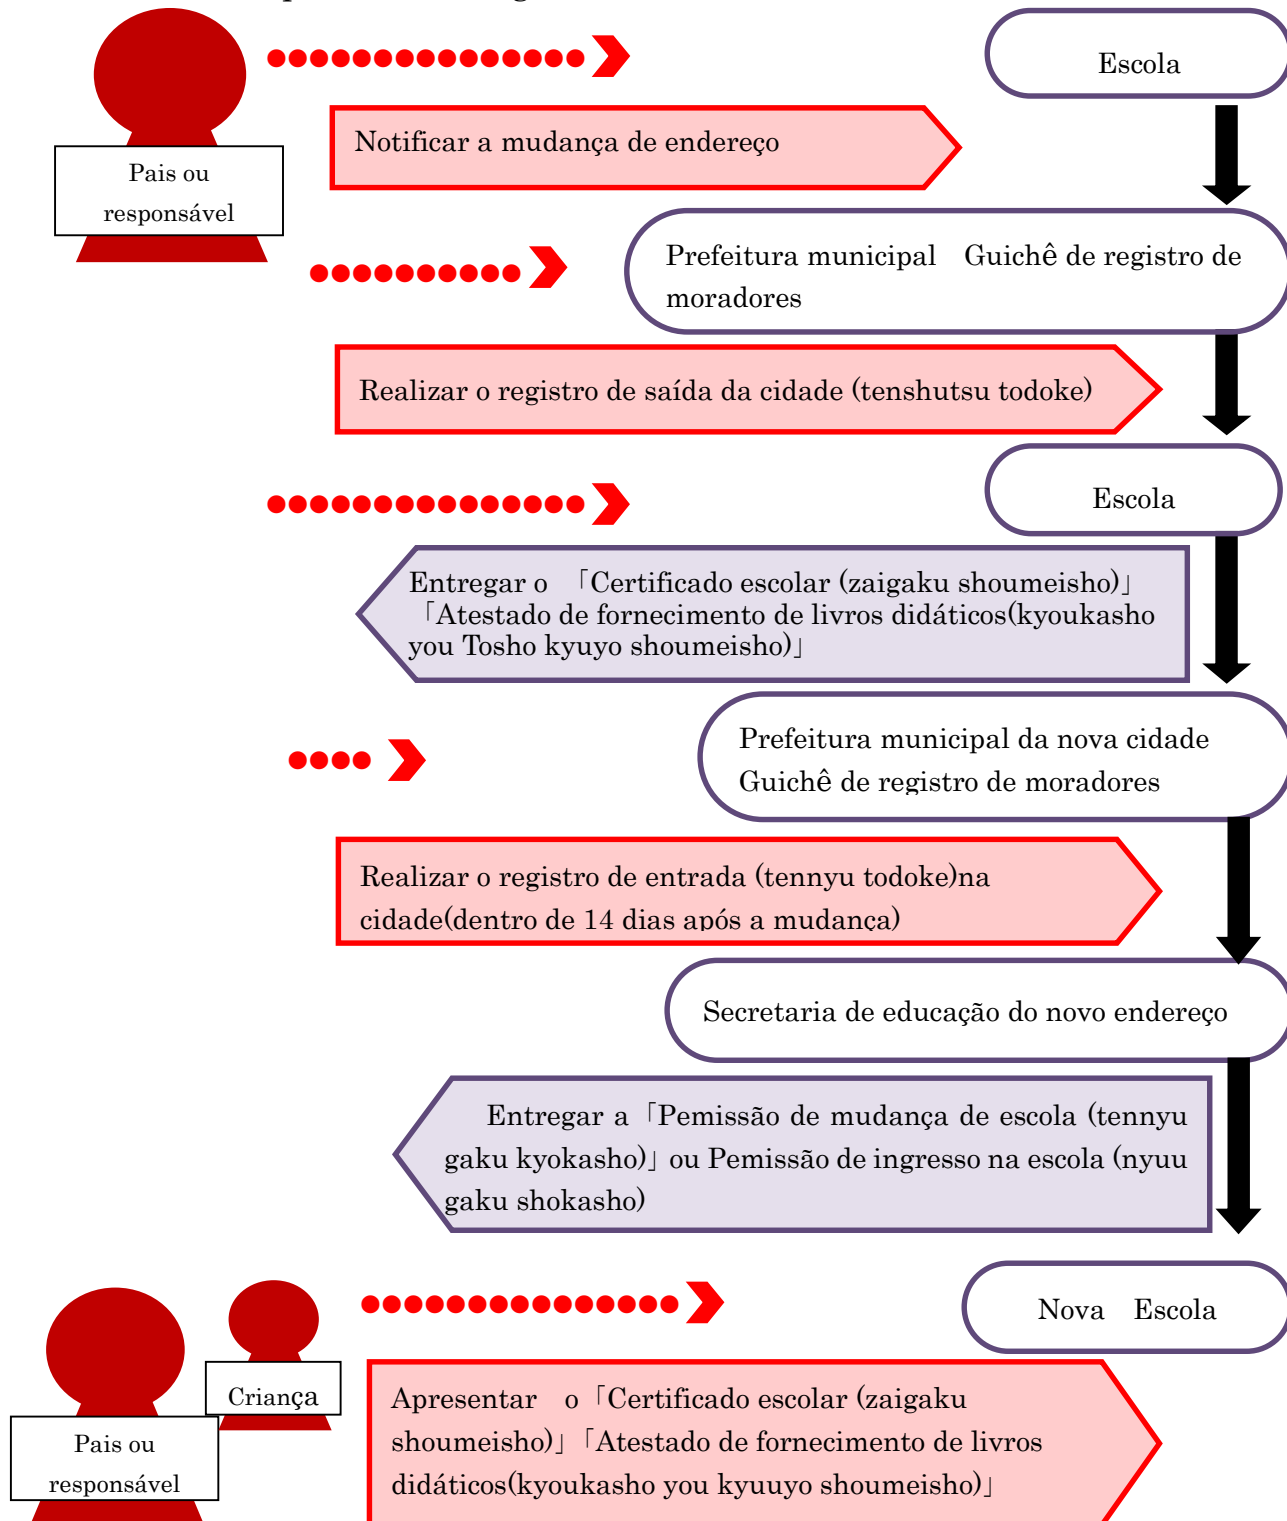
Pais ou responsável

Escola

Notificar a mudança de endereço

Prefeitura municipal　Guichê de registro de moradores

Realizar o registro de saída da cidade (tenshutsu todoke)

Escola

Entregar o 「Certificado escolar (zaigaku shoumeisho)」「Atestado de fornecimento de livros didáticos(kyoukasho you Tosho kyuyo shoumeisho)」

Prefeitura municipal da nova cidade Guichê de registro de moradores

Realizar o registro de entrada (tennyu todoke)na cidade(dentro de 14 dias após a mudança)

Secretaria de educação do novo endereço

Entregar a「Pemissão de mudança de escola (tennyu gaku kyokasho)」ou Pemissão de ingresso na escola (nyuu gaku shokasho)

Nova　Escola

Criança

Pais ou responsável

Apresentar　o「Certificado escolar (zaigaku shoumeisho)」「Atestado de fornecimento de livros didáticos(kyoukasho you kyuuyo shoumeisho)」